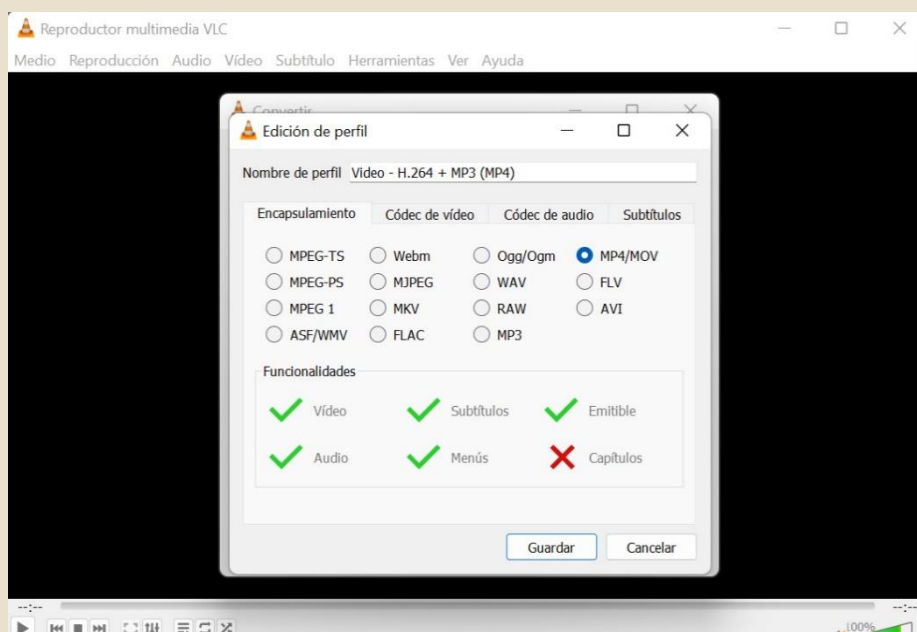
Reproductor multimedia VLC

Medio Reproducción Audio Vídeo Subtítulo Herramientas Ver Ayuda

Convertir

Edición de perfil

Nombre de perfil Video - H.264 + MP3 (MP4)

Encapsulamiento Códec de vídeo Códec de audio Subtítulos

MPEG-TS Webm Ogg/Ogm MP4/MOV
MPEG-PS MJPEG WAV FLV
MPEG 1 MKV RAW AVI
ASF/WMV FLAC MP3

Funcionalidades

Vídeo Subtítulos Emitible
Audio Menús Capítulos

Guardar Cancelar

--:-- --:--

100%